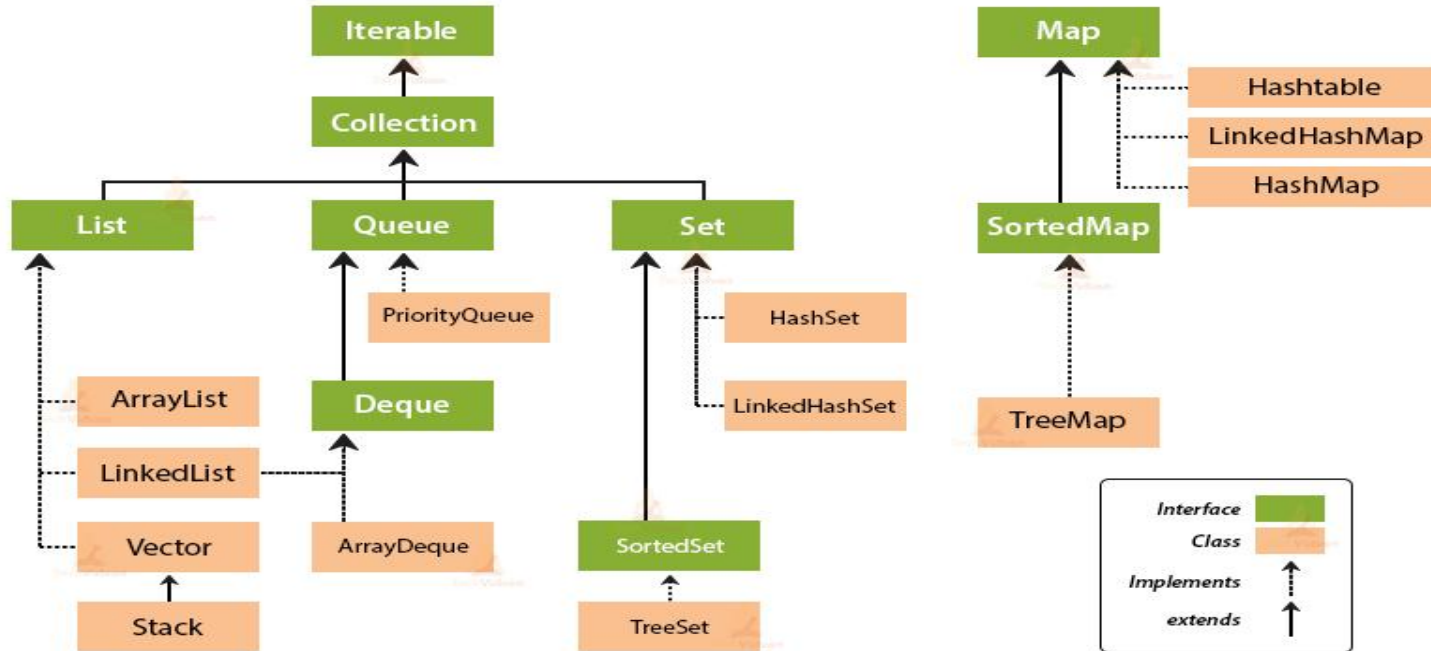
Iterable

Collection

List

Queue

Set

PriorityQueue

HashSet

ArrayList

Deque

LinkedHashSet

LinkedList

Vector

ArrayDeque

SortedSet

Stack

TreeSet

Map

Hashtable

LinkedHashMap

HashMap

SortedMap

TreeMap

Interface

Class

Implements

extends